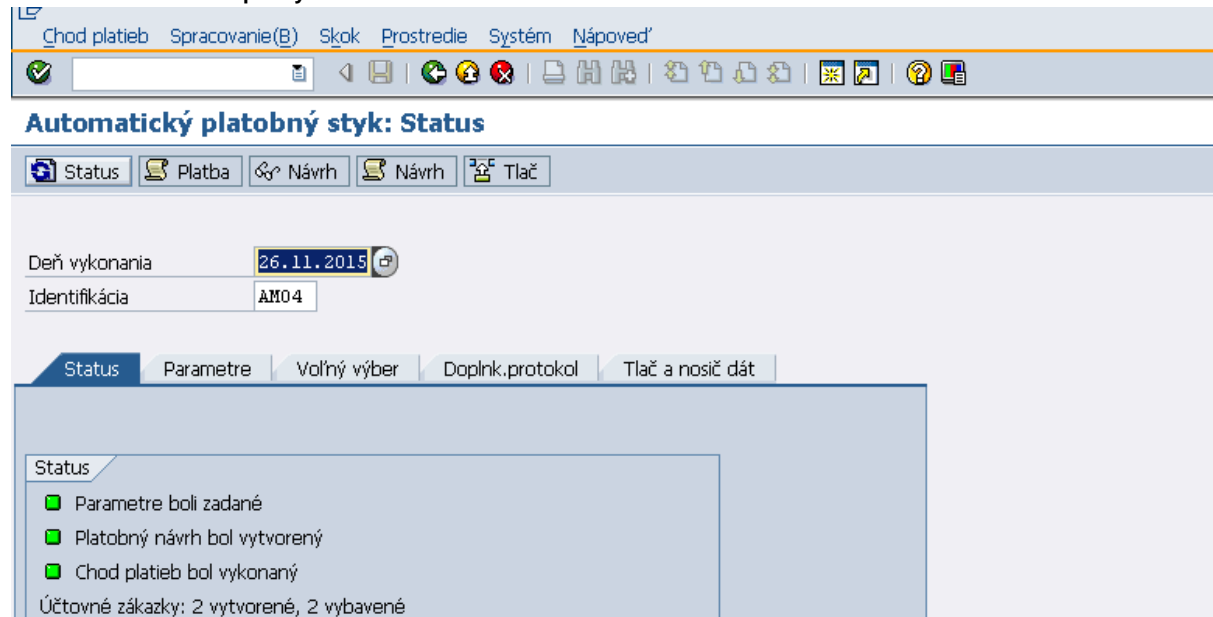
Chod platieb Spracovanie(B) Skok Prostredie Systém Nápoveď

Automatický platobný styk: Status

Status Platba Návrh Návrh Tlač

Deň vykonania 26.11.2015
Identifikácia AM04

Status Parametre Voľný výber Doplnk.protokol Tlač a nosič dát

Status
Parametre boli zadané
Platobný návrh bol vytvorený
Chod platieb bol vykonaný
Účtovné zákazky: 2 vytvorené, 2 vybavené